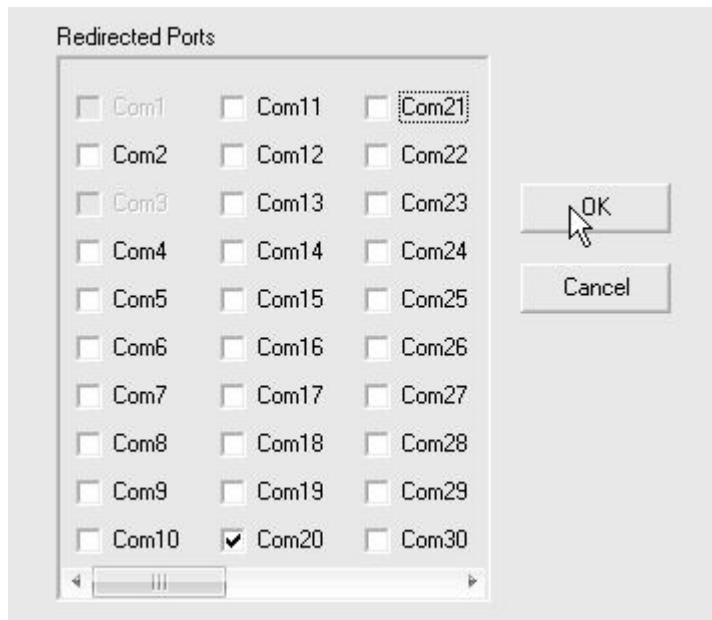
Redirected Ports

Com1
Com2
Com3
Com4
Com5
Com6
Com7
Com8
Com9
Com10

Com11
Com12
Com13
Com14
Com15
Com16
Com17
Com18
Com19
Com20

Com21
Com22
Com23
Com24
Com25
Com26
Com27
Com28
Com29
Com30

OK
Cancel